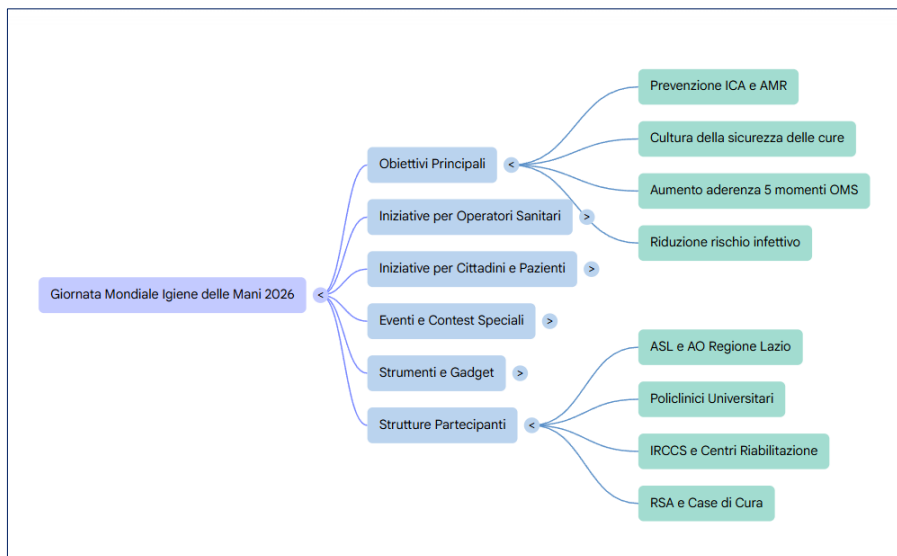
Giornata Mondiale Igiene delle Mani 2026 <

Obiettivi Principali <

Prevenzione ICA e AMR

Cultura della sicurezza delle cure

Aumento aderenza 5 momenti OMS

Riduzione rischio infettivo

Iniziative per Operatori Sanitari >

Iniziative per Cittadini e Pazienti >

Eventi e Contest Speciali >

Strumenti e Gadget >

Strutture Partecipanti <

ASL e AO Regione Lazio

Policlinici Universitari

IRCCS e Centri Riabilitazione

RSA e Case di Cura